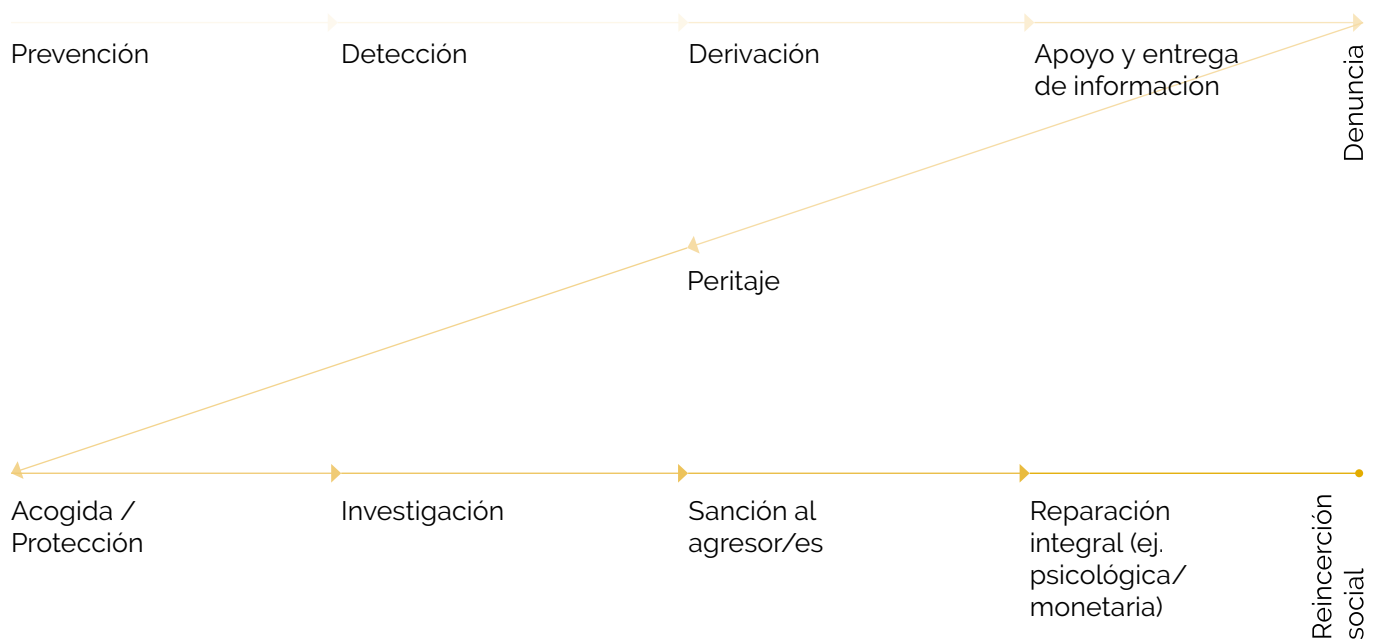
Prevención

Detección

Derivación

Apoyo y entrega de información

Denuncia

Peritaje

Acogida / Protección

Investigación

Sanción al agresor/es

Reparación integral (ej. psicológica/ monetaria)

Reincerción social